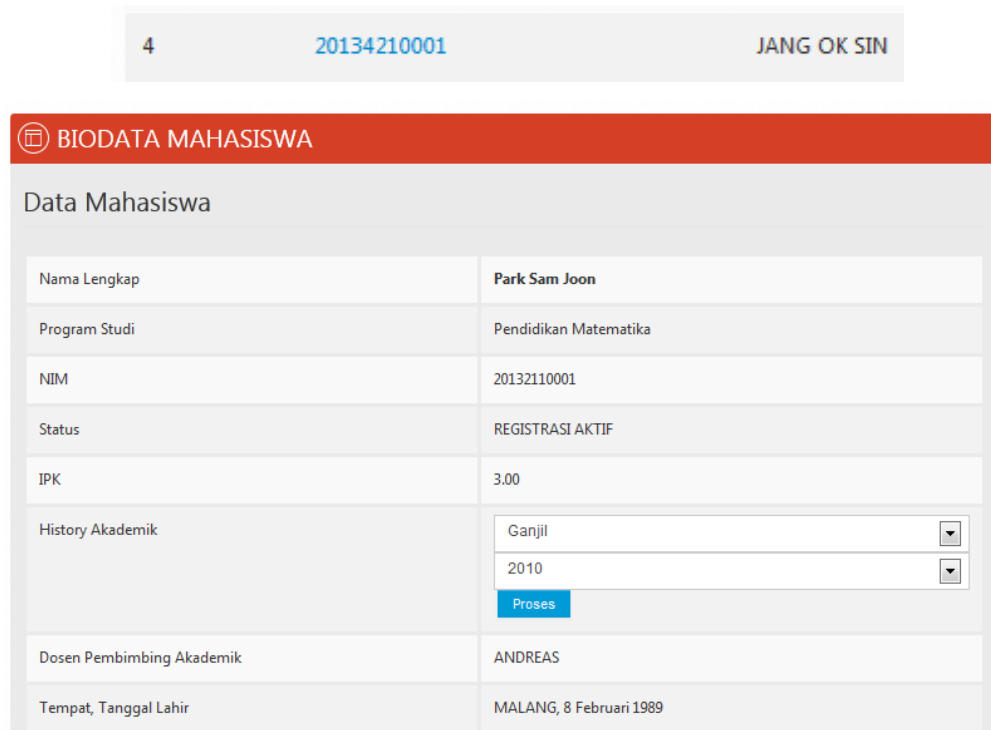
| 4 | 20134210001 | JANG OK SIN |
|---|---|---|

BIODATA MAHASISWA

Data Mahasiswa

| Nama Lengkap | **Park Sam Joon** |
|---|---|
| Program Studi | Pendidikan Matematika |
| NIM | 20132110001 |
| Status | REGISTRASI AKTIF |
| IPK | 3.00 |
| History Akademik | Ganjil<br>2010<br>Proses |
| Dosen Pembimbing Akademik | ANDREAS |
| Tempat, Tanggal Lahir | MALANG, 8 Februari 1989 |